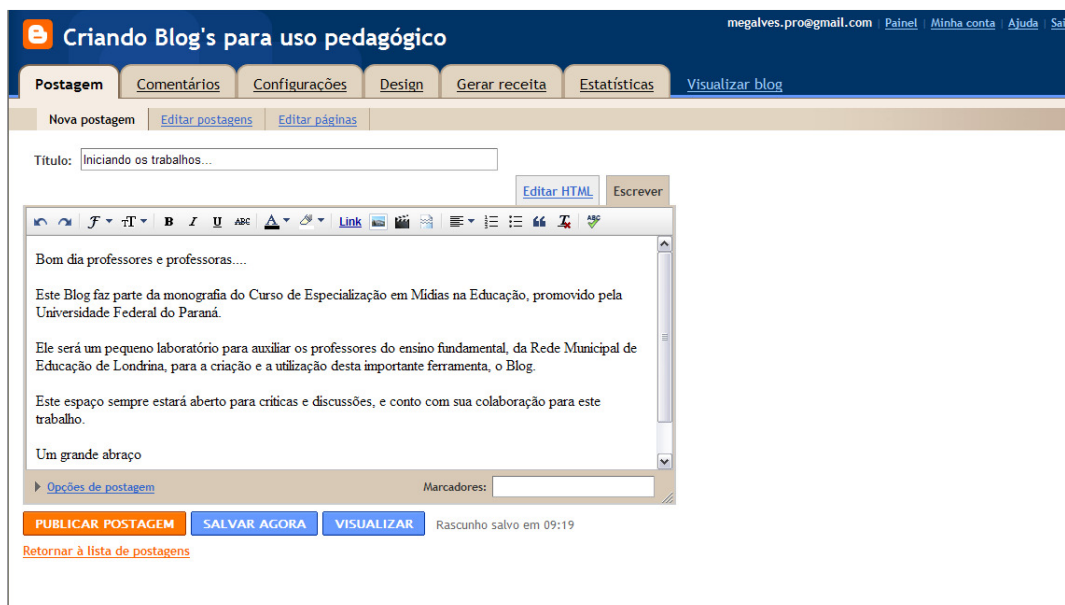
Criando Blog's para uso pedagógico

megalves.pro@gmail.com | Painel | Minha conta | Ajuda | Sai

Postagem | Comentários | Configurações | Design | Gerar receita | Estatísticas | Visualizar blog

Nova postagem | Editar postagens | Editar páginas

Título: Iniciando os trabalhos...

Editar HTML | Escrever

Link

Bom dia professores e professoras....

Este Blog faz parte da monografia do Curso de Especialização em Mídias na Educação, promovido pela Universidade Federal do Paraná.

Ele será um pequeno laboratório para auxiliar os professores do ensino fundamental, da Rede Municipal de Educação de Londrina, para a criação e a utilização desta importante ferramenta, o Blog.

Este espaço sempre estará aberto para críticas e discussões, e conto com sua colaboração para este trabalho.

Um grande abraço

Opções de postagem

Marcadores:

PUBLICAR POSTAGEM | SALVAR AGORA | VISUALIZAR | Rascunho salvo em 09:19

Retornar à lista de postagens